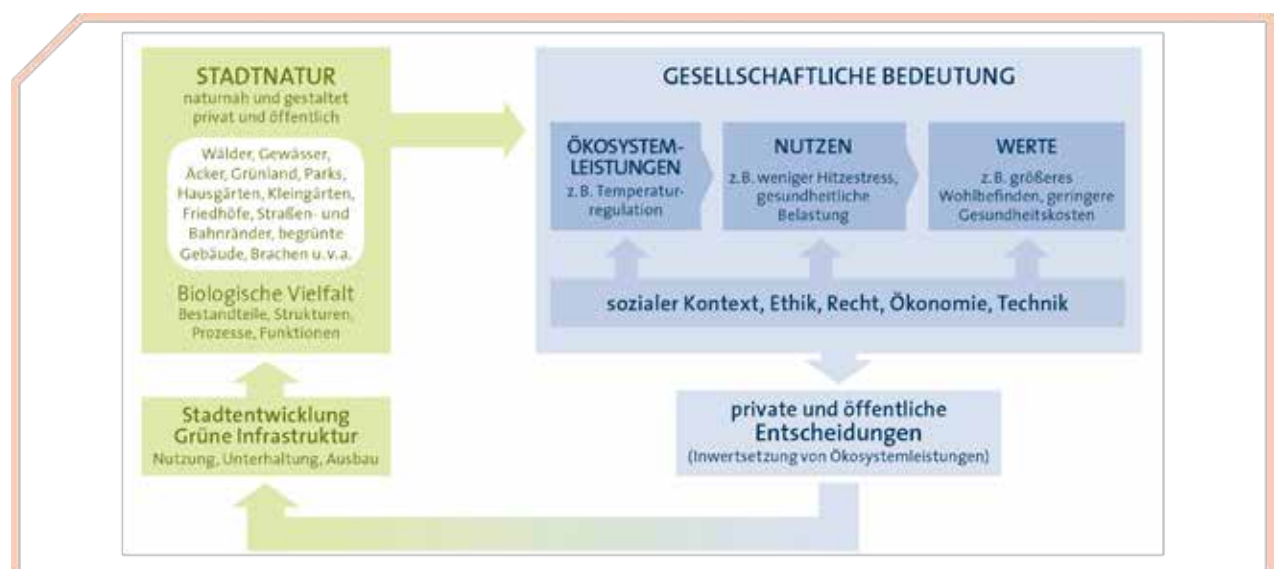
STADTNATUR
naturnah und gestaltet
privat und öffentlich

Wälder, Gewässer, Äcker, Grünland, Parks, Hausgärten, Kleingärten, Friedhöfe, Straßen- und Bahnränder, begrünte Gebäude, Brachen u. v. a.

Biologische Vielfalt
Bestandteile, Strukturen, Prozesse, Funktionen

Stadtentwicklung
Grüne Infrastruktur
Nutzung, Unterhaltung, Ausbau

GESELLSCHAFTLICHE BEDEUTUNG

ÖKOSYSTEMLEISTUNGEN
z. B. Temperaturregulation

NUTZEN
z. B. weniger Hitzestress, gesundheitliche Belastung

WERTE
z. B. größeres Wohlbefinden, geringere Gesundheitskosten

sozialer Kontext, Ethik, Recht, Ökonomie, Technik

private und öffentliche
Entscheidungen
(Inwertsetzung von Ökosystemleistungen)